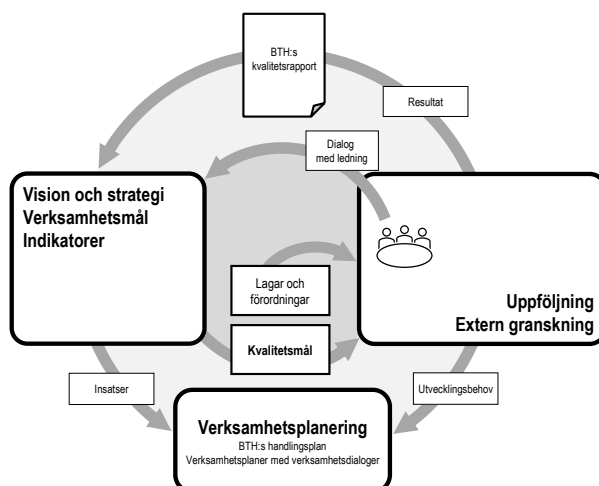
BTH:s kvalitetsrapport

Resultat

Dialog med ledning

Vision och strategi
Verksamhetsmål
Indikatorer

Lagar och förordningar

Kvalitetsmål

Uppföljning
Extern granskning

Insatser

Utvecklingsbehov

Verksamhetsplanering
BTH:s handlingsplan
Verksamhetsplaner med verksamhetsdialoger